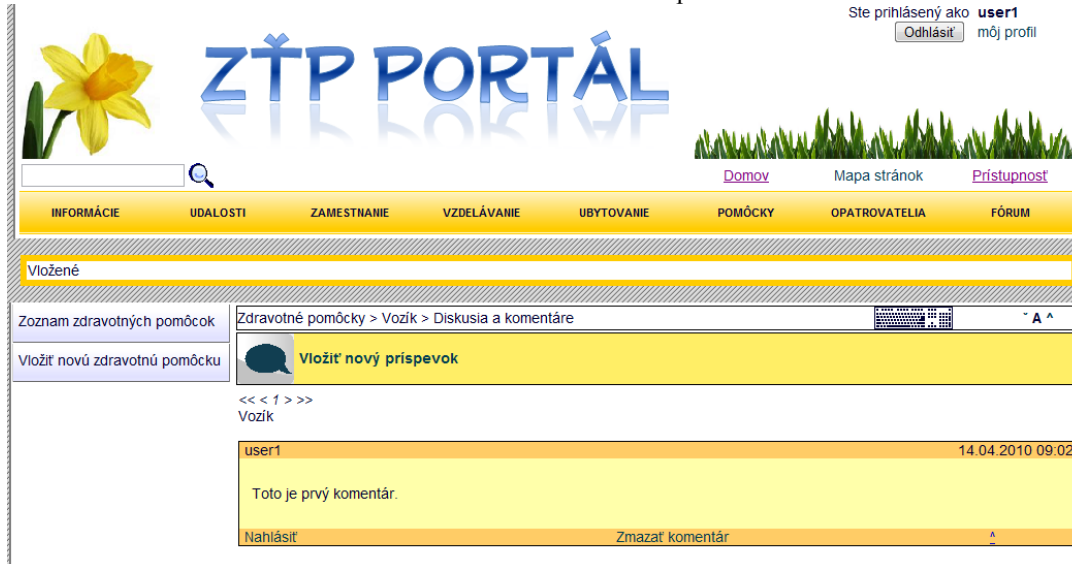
Ste prihlásený ako **user1**
Odhlásiť môj profil

ZŤP PORTÁL

Domov Mapa stránok Prístupnosť

INFORMÁCIE UDALOSTI ZAMESTNANIE VZDELÁVANIE UBYTOVANIE POMÔCKY OPATROVATELIA FÓRUM

Vložené

Zoznam zdravotných pomôcok

Vložiť novú zdravotnú pomôcku

Zdravotné pomôcky > Vozík > Diskusia a komentáre

ˇ A ^

Vložiť nový príspevok

<< < 1 > >>
Vozík

user1 14.04.2010 09:02

Toto je prvý komentár.

Nahlásiť Zmazať komentár ^